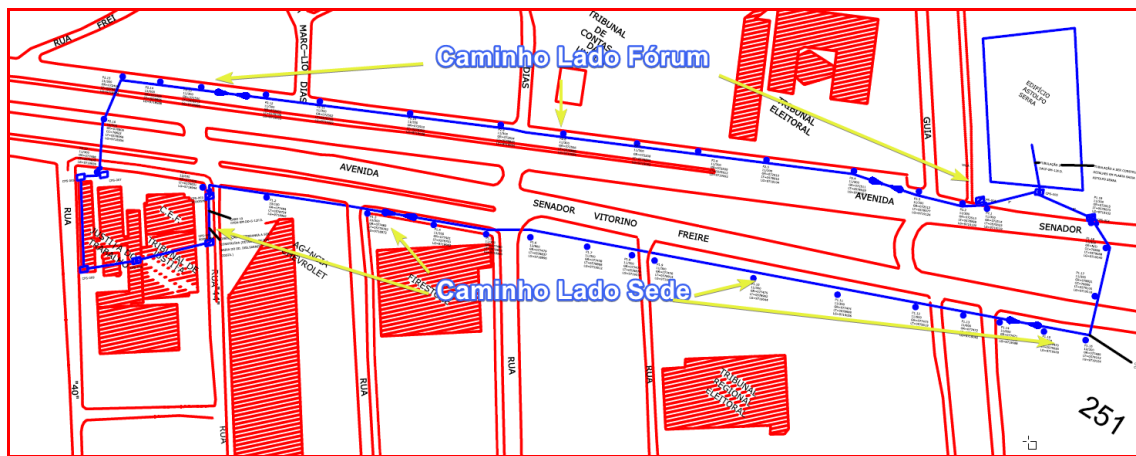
RUA FREI
MARC-LIO DIAS
TRIBUNAL DE CONTAS DA UNIÃO
Caminho Lado Fórum
DIAS
TRIBUNAL ELEITORAL
GUIA
EDIFÍCIO ASTOLFO SERRA
AVENIDA
AVENIDA
SENADOR
VITORINO
FREIRE
SENADOR
RUA
L.F.F.
TRIBUNAL DE JUSTIÇA
MAG-LANCO CHEVROLET
FIRESTONE
Caminho Lado Sede
RUA
RUA
RUA
RUA
RUA "40"
TRIBUNAL REGIONAL ELEITORAL
251